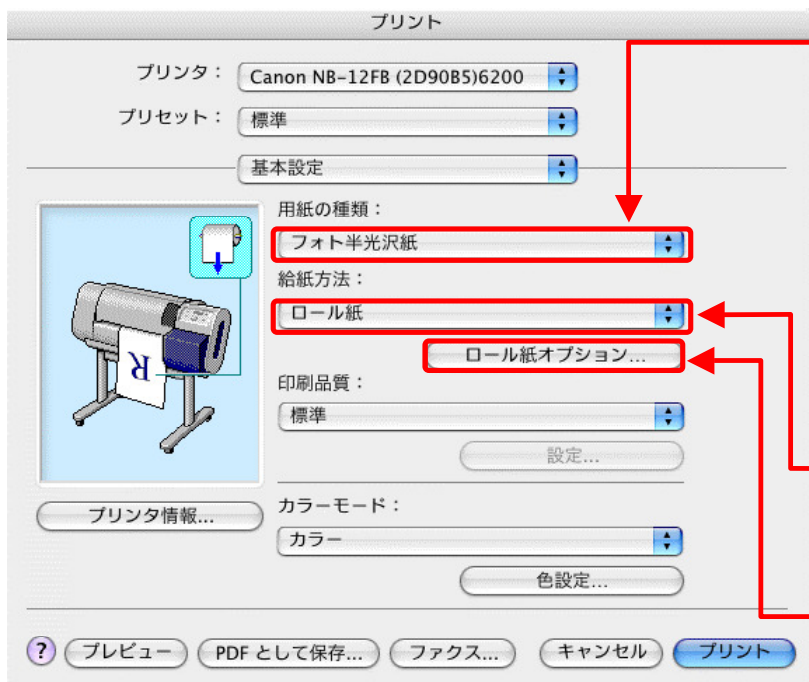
プリント

プリンタ： Canon NB-12FB (2D90B5)6200

プリセット： 標準

基本設定

用紙の種類：

フォト半光沢紙

給紙方法：

ロール紙

ロール紙オプション...

印刷品質：

標準

設定...

プリンタ情報...

カラーモード：

カラー

色設定...

? プレビュー PDF として保存... ファクス... キャンセル プリント